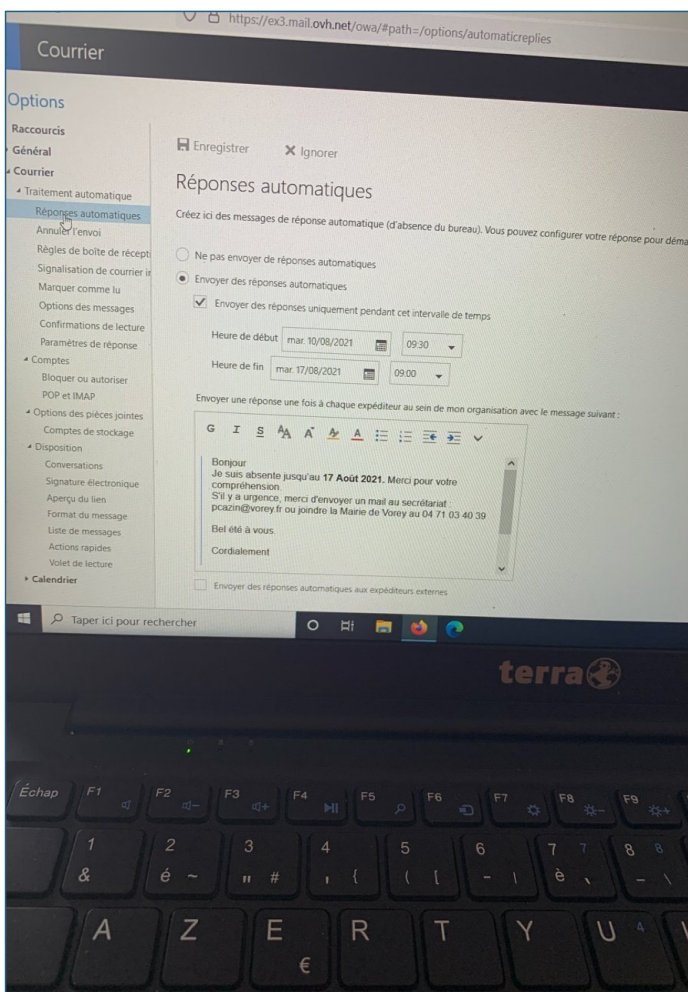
https://ex3.mail.ovh.net/owa/#path=/options/automaticreplies

Courrier

Options

Raccourcis
Général
Courrier
Traitement automatique
Réponses automatiques
Annuler l'envoi
Règles de boîte de récepti
Signalisation de courrier ir
Marquer comme lu
Options des messages
Confirmations de lecture
Paramètres de réponse
Comptes
Bloquer ou autoriser
POP et IMAP
Options des pièces jointes
Comptes de stockage
Disposition
Conversations
Signature électronique
Aperçu du lien
Format du message
Liste de messages
Actions rapides
Volet de lecture
Calendrier

Enregistrer
Ignorer

Réponses automatiques

Créez ici des messages de réponse automatique (d'absence du bureau). Vous pouvez configurer votre réponse pour déma

Ne pas envoyer de réponses automatiques
Envoyer des réponses automatiques
Envoyer des réponses uniquement pendant cet intervalle de temps
Heure de début mar. 10/08/2021 09:30
Heure de fin mar. 17/08/2021 09:00

Envoyer une réponse une fois à chaque expéditeur au sein de mon organisation avec le message suivant :

G I S

Bonjour
Je suis absente jusqu'au **17 Août 2021.** Merci pour votre compréhension
S'il y a urgence, merci d'envoyer un mail au secrétariat pcazin@vorey.fr ou joindre la Mairie de Vorey au 04 71 03 40 39

Bel été à vous

Cordialement

Envoyer des réponses automatiques aux expéditeurs externes

Taper ici pour rechercher

terra

Échap F1 F2 F3 F4 F5 F6 F7 F8 F9
1 & 2 é ~ 3 " # 4 ' { 5 ( [ 6 - | 7 è ` 8 _ \
A Z E € R T Y U